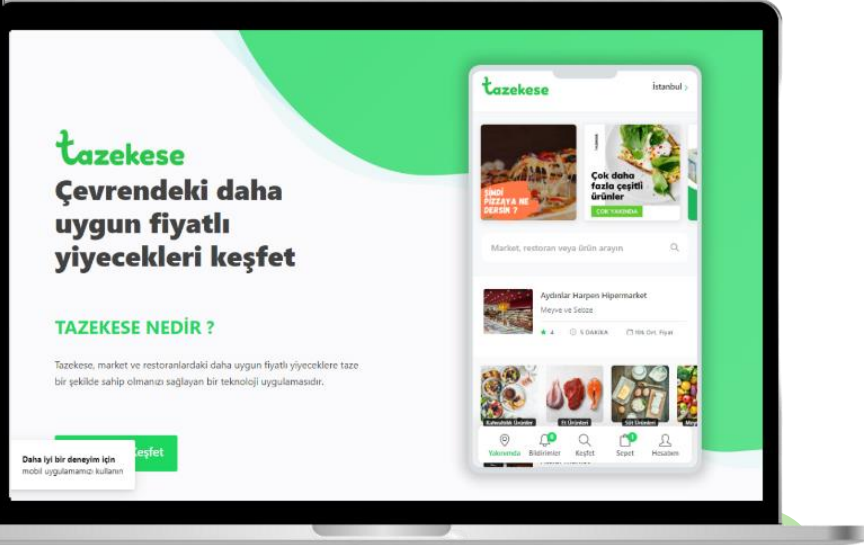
tazekese

Çevrendeki daha uygun fiyatlı yiyecekleri keşfet

TAZEKESE NEDİR ?

Tazekese, market ve restoranlardaki daha uygun fiyatlı yiyeceklere taze bir şekilde sahip olmanızı sağlayan bir teknoloji uygulamasıdır.

Keşfet

Daha iyi bir deneyim için mobil uygulamamızı kullanın

tazekese

İstanbul

ŞİMDİ PİZZAYA NE DERSİN ?

Çok daha fazla çeşitli ürünler

ÇOK YAKINDA

Market, restoran veya ürün arayın

Aydınlar Harpen Hipermarket

Meyve ve Sebze

4

5 DAKİKA

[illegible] Ort. Fiyat

Kahvaltılık Ürünler

Et Ürünleri

Süt Ürünleri

Yakınımda

Bildirimler

Keşfet

Sepet

Hesabım